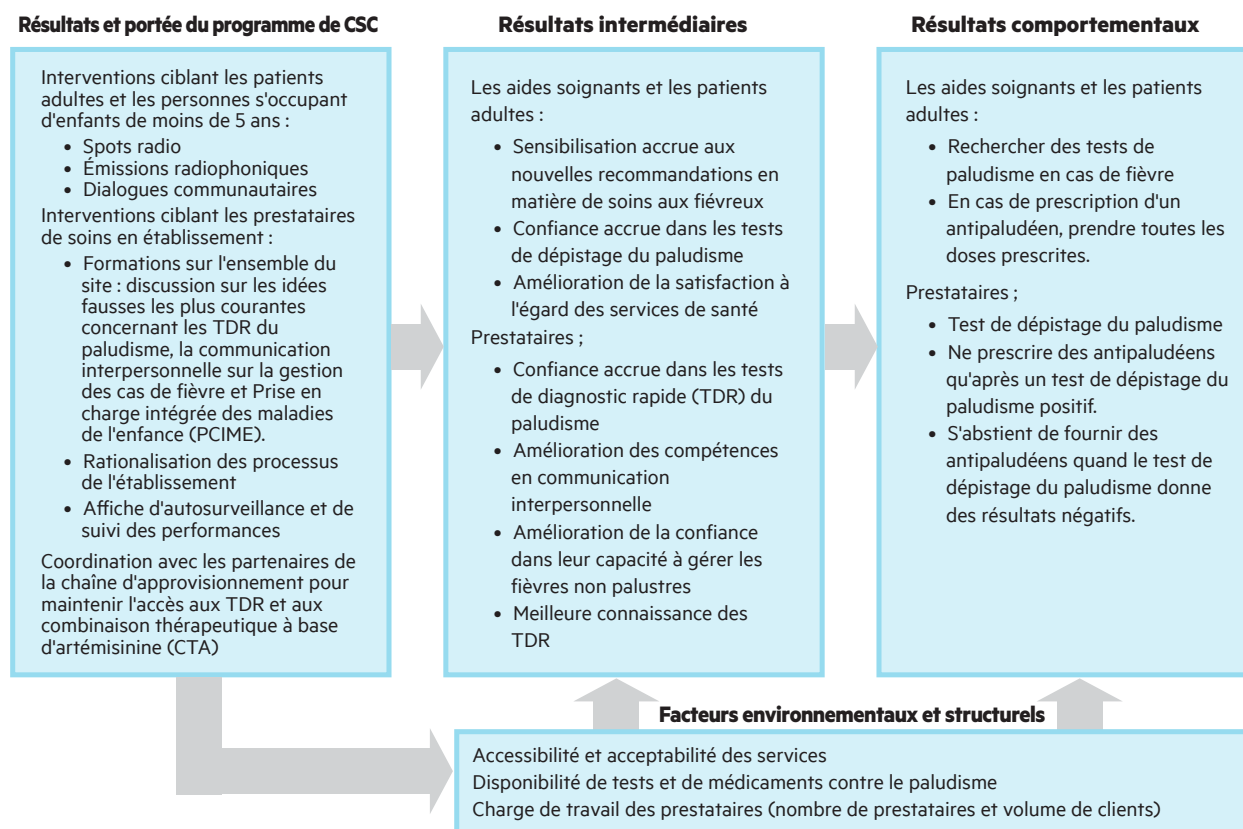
Résultats et portée du programme de CSC

Interventions ciblant les patients adultes et les personnes s'occupant d'enfants de moins de 5 ans :
• Spots radio
• Émissions radiophoniques
• Dialogues communautaires
Interventions ciblant les prestataires de soins en établissement :
• Formations sur l'ensemble du site : discussion sur les idées fausses les plus courantes concernant les TDR du paludisme, la communication interpersonnelle sur la gestion des cas de fièvre et Prise en charge intégrée des maladies de l'enfance (PCIME).
• Rationalisation des processus de l'établissement
• Affiche d'autosurveillance et de suivi des performances
Coordination avec les partenaires de la chaîne d'approvisionnement pour maintenir l'accès aux TDR et aux combinaison thérapeutique à base d'artémisinine (CTA)

Résultats intermédiaires

Les aides soignants et les patients adultes :
• Sensibilisation accrue aux nouvelles recommandations en matière de soins aux fiévreux
• Confiance accrue dans les tests de dépistage du paludisme
• Amélioration de la satisfaction à l'égard des services de santé
Prestataires ;
• Confiance accrue dans les tests de diagnostic rapide (TDR) du paludisme
• Amélioration des compétences en communication interpersonnelle
• Amélioration de la confiance dans leur capacité à gérer les fièvres non palustres
• Meilleure connaissance des TDR

Résultats comportementaux

Les aides soignants et les patients adultes :
• Rechercher des tests de paludisme en cas de fièvre
• En cas de prescription d'un antipaludéen, prendre toutes les doses prescrites.
Prestataires ;
• Test de dépistage du paludisme
• Ne prescrire des antipaludéens qu'après un test de dépistage du paludisme positif.
• S'abstient de fournir des antipaludéens quand le test de dépistage du paludisme donne des résultats négatifs.

Facteurs environnementaux et structurels

Accessibilité et acceptabilité des services
Disponibilité de tests et de médicaments contre le paludisme
Charge de travail des prestataires (nombre de prestataires et volume de clients)